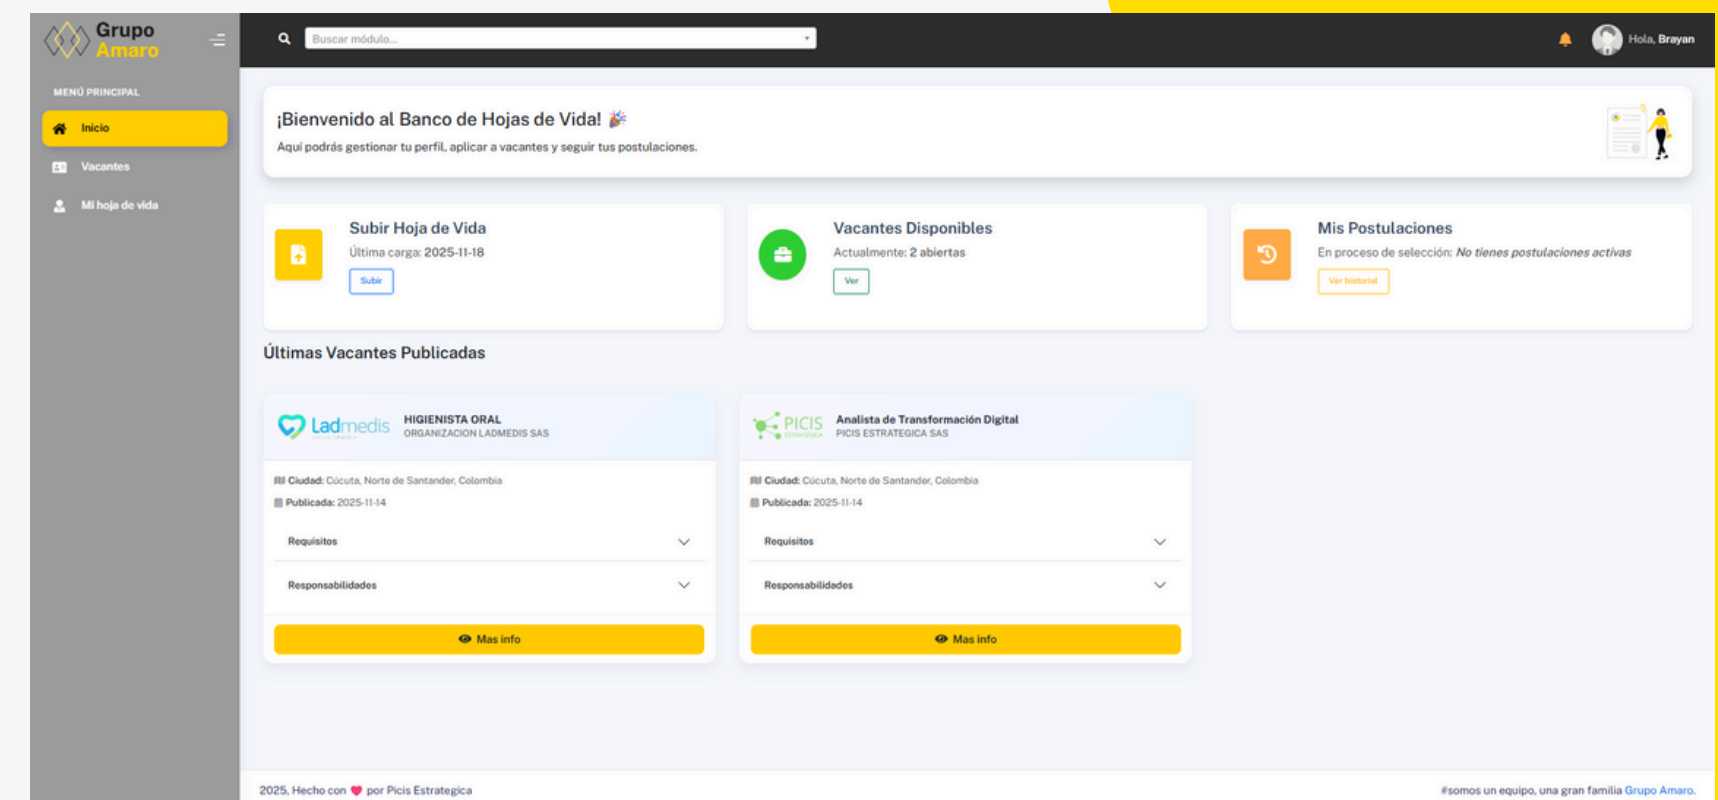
Grupo Amaro

MENÚ PRINCIPAL

Inicio

Vacantes

Mi hoja de vida

Buscar módulo...

Hola, Brayan

¡Bienvenido al Banco de Hojas de Vida! 🎉

Aquí podrás gestionar tu perfil, aplicar a vacantes y seguir tus postulaciones.

Subir Hoja de Vida

Última carga: 2025-11-18

Subir

Vacantes Disponibles

Actualmente: 2 abiertas

Ver

Mis Postulaciones

En proceso de selección: No tienes postulaciones activas

Ver historial

Últimas Vacantes Publicadas

Ladmedis

HIGIENISTA ORAL

ORGANIZACION LADMEDIS SAS

Ciudad: Cúcuta, Norte de Santander, Colombia

Publicada: 2025-11-14

Requisitos

Responsabilidades

Mas info

PICIS

Analista de Transformación Digital

PICIS ESTRATEGICA SAS

Ciudad: Cúcuta, Norte de Santander, Colombia

Publicada: 2025-11-14

Requisitos

Responsabilidades

Mas info

2025, Hecho con ❤ por Picis Estrategica

#somos un equipo, una gran familia Grupo Amaro.